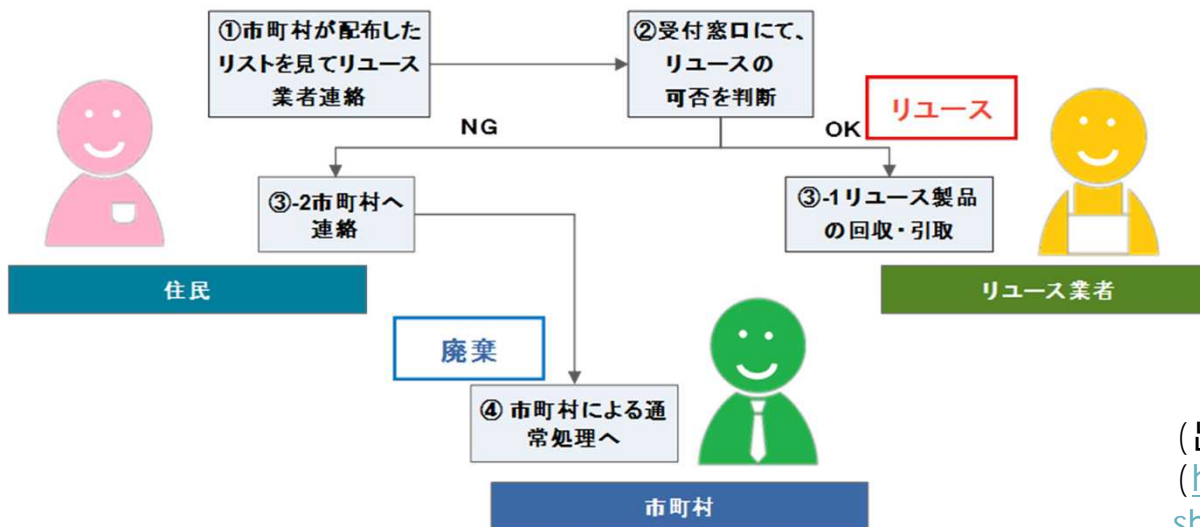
①市町村が配布したリストを見てリユース業者連絡

②受付窓口にて、リユースの可否を判断

NG

OK

リユース

③-2市町村へ連絡

③-1リユース製品の回収・引取

住民

リユース業者

廃棄

④ 市町村による通常処理へ

市町村

(出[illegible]
(h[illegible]
sh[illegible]